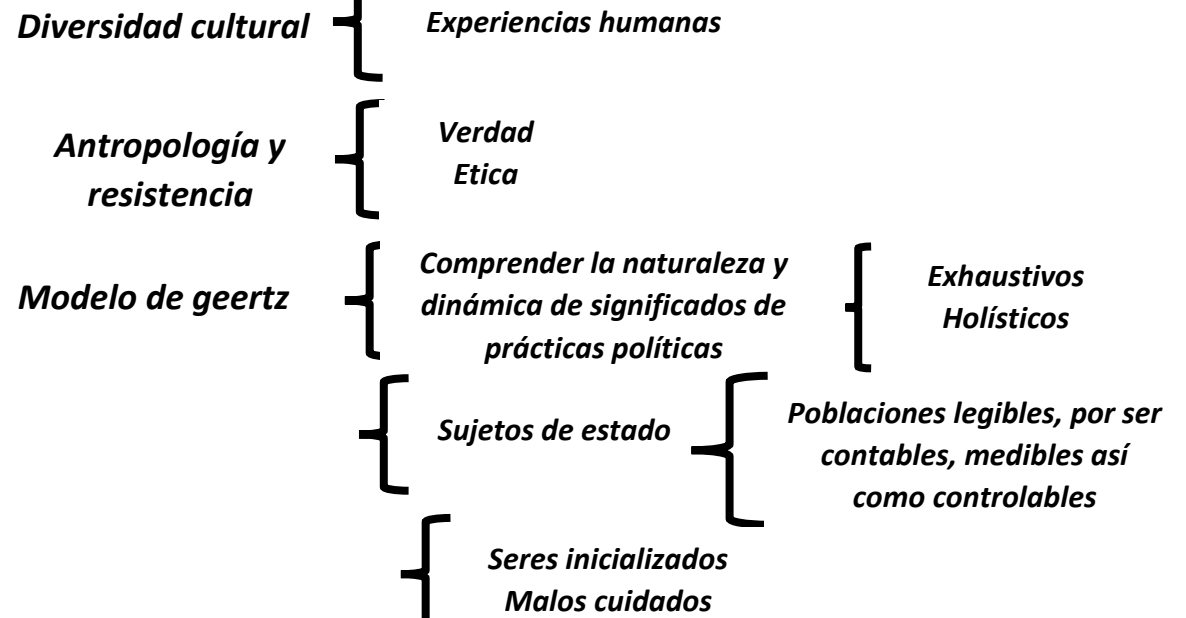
Diversidad cultural

Experiencias humanas

Antropología y resistencia

Verdad
Etica

Modelo de geertz

Comprender la naturaleza y dinámica de significados de prácticas políticas

Exhaustivos
Holísticos

Sujetos de estado

Poblaciones legibles, por ser contables, medibles así como controlables

Seres inicializados
Malos cuidados